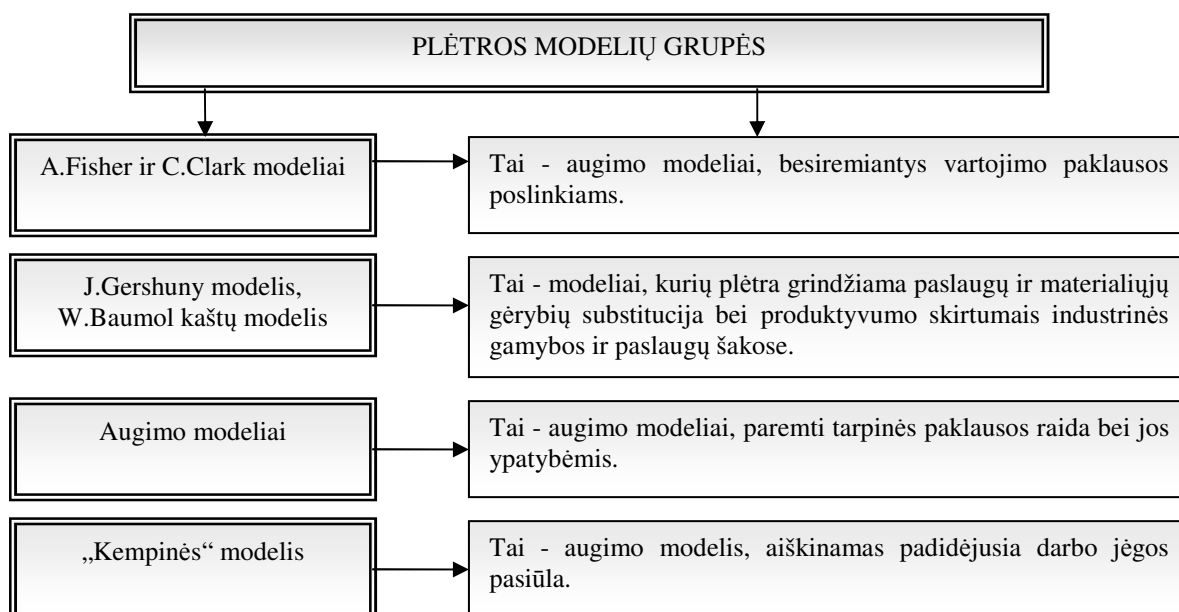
PLĖTROS MODELIŲ GRUPĖS

A.Fisher ir C.Clark modeliai

Tai - augimo modeliai, besiremiantys vartojimo paklausos poslinkiams.

J.Gershuny modelis, W.Baumol kaštų modelis

Tai - modeliai, kurių plėtra grindžiama paslaugų ir materialiųjų gėrybių substitucija bei produktyvumo skirtumais industrinės gamybos ir paslaugų šakose.

Augimo modeliai

Tai - augimo modeliai, paremti tarpinės paklausos raida bei jos ypatybėmis.

„Kempinės“ modelis

Tai - augimo modelis, aiškinamas padidėjusia darbo jėgos pasiūla.